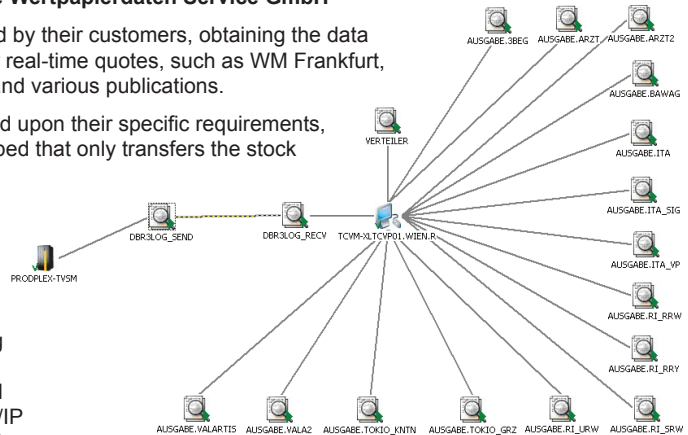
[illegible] Wertpapierdaten Service GmbH

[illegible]d by their customers, obtaining the data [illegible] real-time quotes, such as WM Frankfurt, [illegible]nd various publications.

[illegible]d upon their specific requirements, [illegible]ped that only transfers the stock

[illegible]

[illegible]

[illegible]VIP

AUSGABE.3BEG
AUSGABE.ARZT
AUSGABE.ARZT2
AUSGABE.BAWAG
VERTEILER
AUSGABE.ITA
AUSGABE.ITA_SIG
DBR3LOG_SEND
DBR3LOG_RECV
TCVM-XLTCVP01.WIEN.R
AUSGABE.ITA_VP
PRODPLEX-TVSM
AUSGABE.RI_RRW
AUSGABE.RI_RRY
AUSGABE.VALARTIS
AUSGABE.VALA2
AUSGABE.TOKIO_KNTN
AUSGABE.TOKIO_GRZ
AUSGABE.RI_URW
AUSGABE.RI_SRW